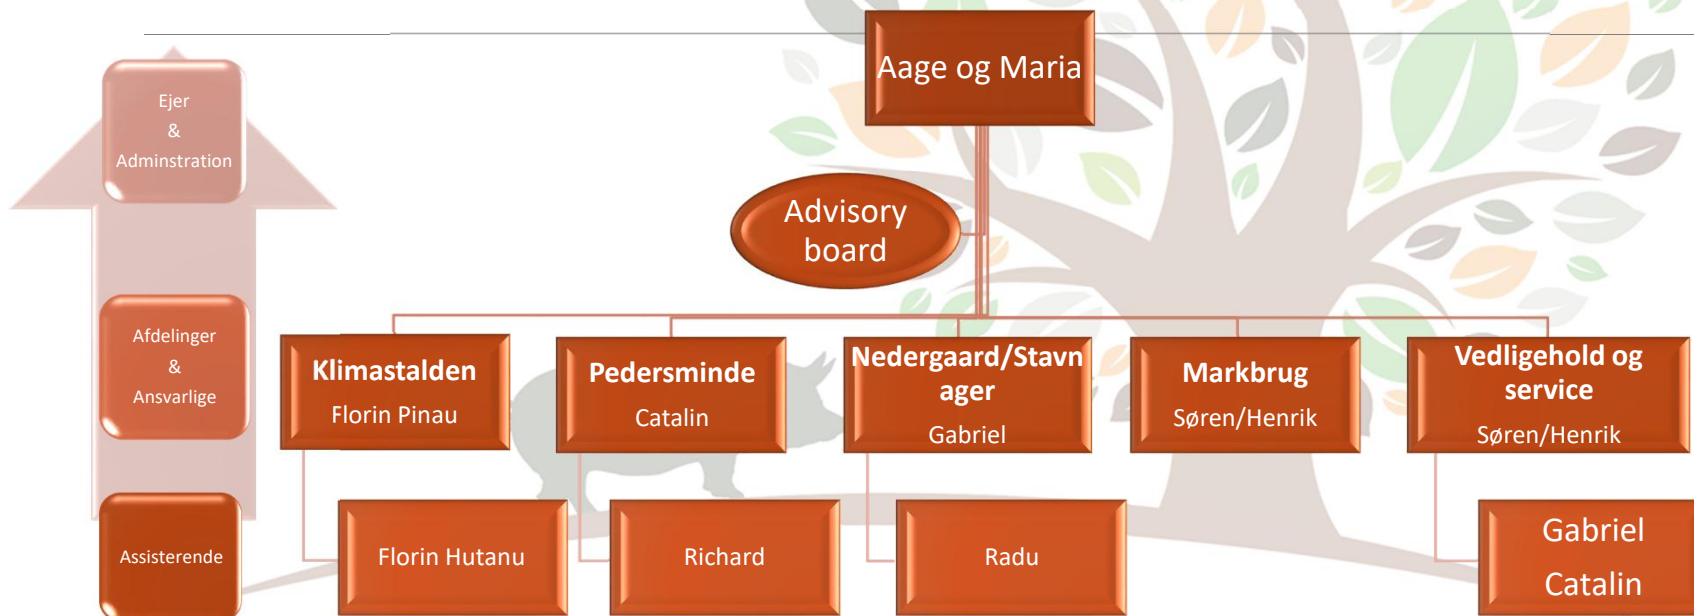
Ejer
&
Adminstration

Afdelinger
&
Ansvarlige

Assisterende

Aage og Maria

Advisory board

Klimastalden
Florin Pinau

Pedersminde
Catalin

Nedergaard/Stavnager
Gabriel

Markbrug
Søren/Henrik

Vedligehold og service
Søren/Henrik

Florin Hutanu

Richard

Radu

Gabriel
Catalin